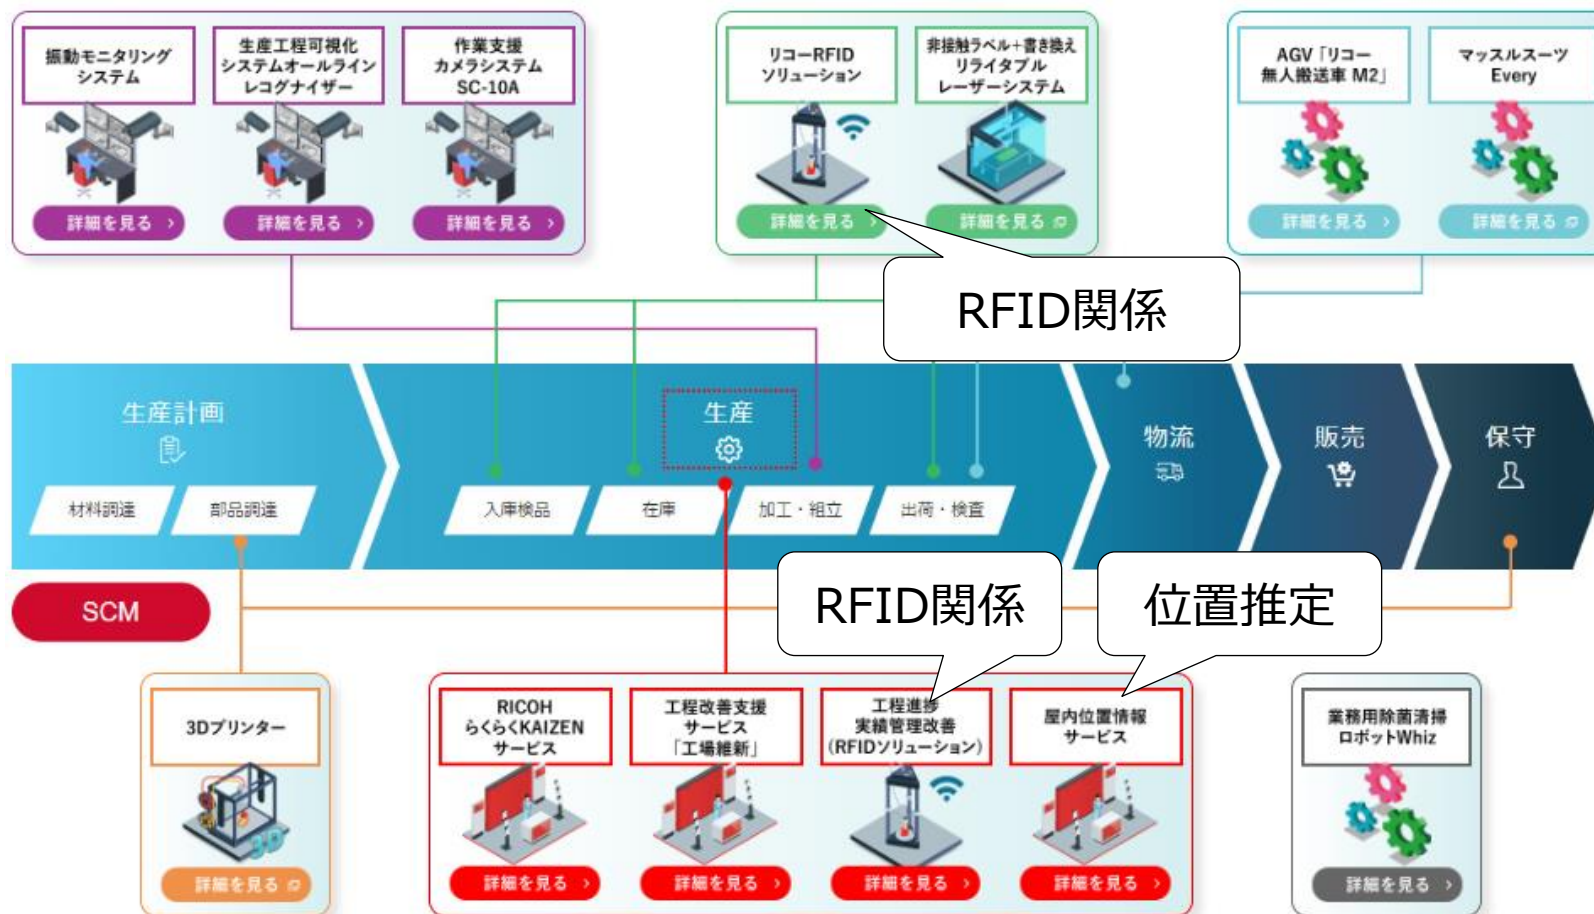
振動モニタリングシステム
詳細を見る

生産工程可視化システムオールラインレコグナイザー
詳細を見る

作業支援カメラシステム SC-10A
詳細を見る

リコーRFIDソリューション
詳細を見る

非接触ラベル+書き換えリライタブルレーザーシステム
詳細を見る

AGV「リコー無人搬送車 M2」
詳細を見る

マッスルスーツ Every
詳細を見る

RFID関係

生産計画
材料調達
部品調達

生産
入庫検品
在庫
加工・組立
出荷・検査

物流

販売

保守

SCM

RFID関係

位置推定

3Dプリンター
詳細を見る

RICOH らくらくKAIZENサービス
詳細を見る

工程改善支援サービス「工場維新」
詳細を見る

工程進捗実績管理改善(RFIDソリューション)
詳細を見る

屋内位置情報サービス
詳細を見る

業務用除菌清掃ロボットWhiz
詳細を見る